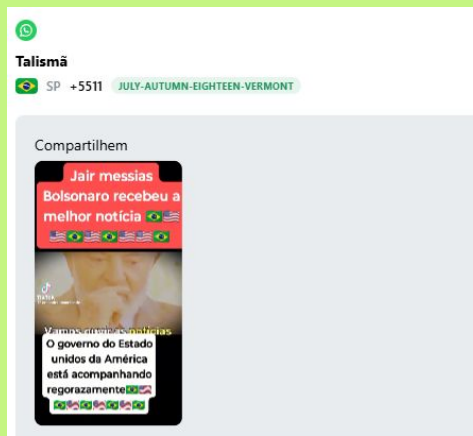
Talismã

🇧🇷 SP +5511 JULY-AUTUMN-EIGHTEEN-VERMONT

Compartilhem

Jair messias Bolsonaro recebeu a melhor notícia 🇧🇷🇺🇸

🇺🇸🇧🇷🇺🇸🇧🇷🇺🇸🇺🇸🇧🇷

TikTok

Vamos curtir as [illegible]

O governo do Estado unidos da América está acompanhando regorazamente🇧🇷🇺🇸

🇧🇷🇺🇸🇧🇷🇺🇸🇧🇷🇺🇸🇧🇷